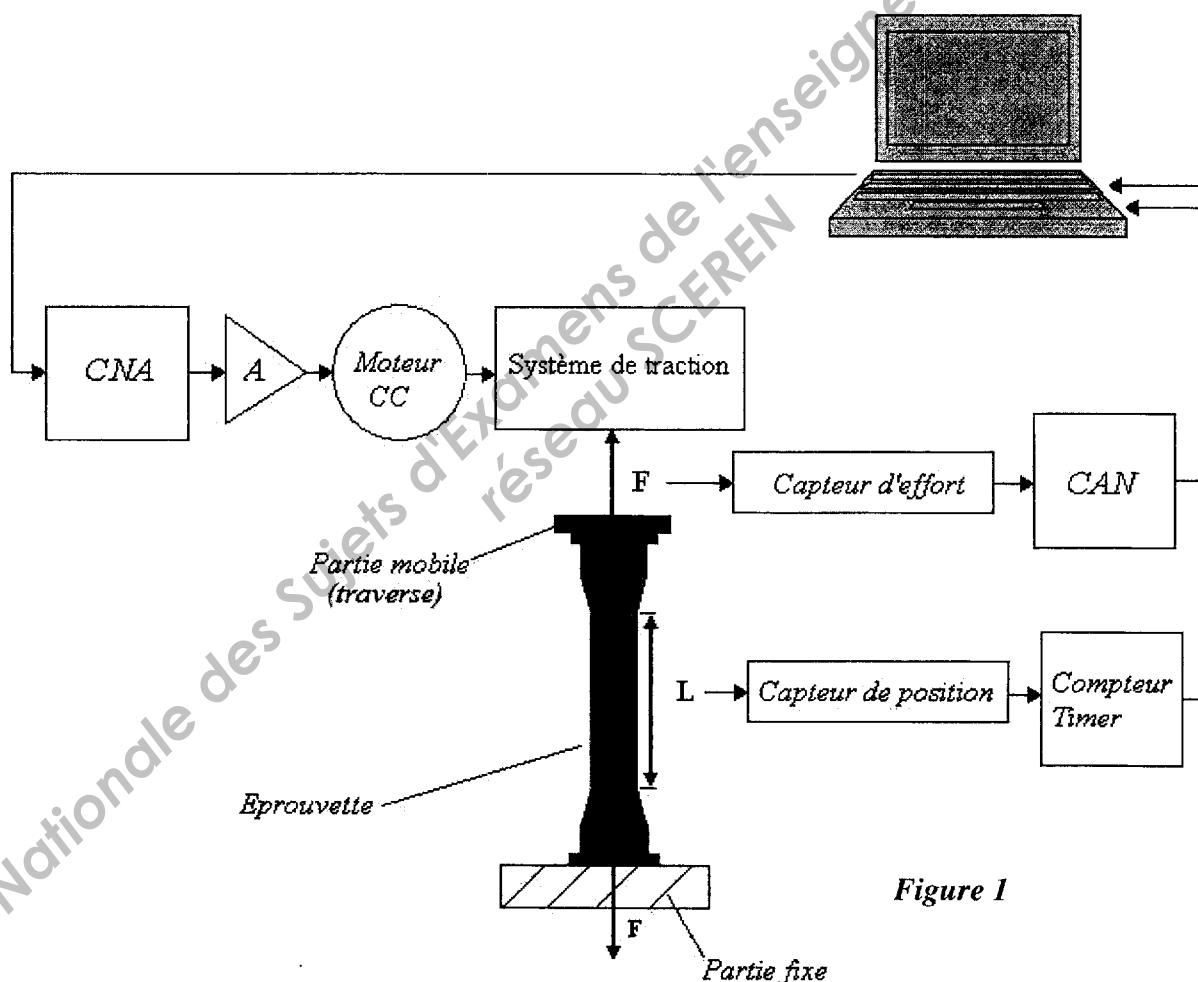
Nationale des Sujets d'Examens de l'enseigne
réseau SCEREN

CNA

A

Moteur CC

Système de traction

F

Capteur d'effort

CAN

Partie mobile (traverse)

L

Capteur de position

Compteur Timer

Eprouvette

Figure 1

F

Partie fixe